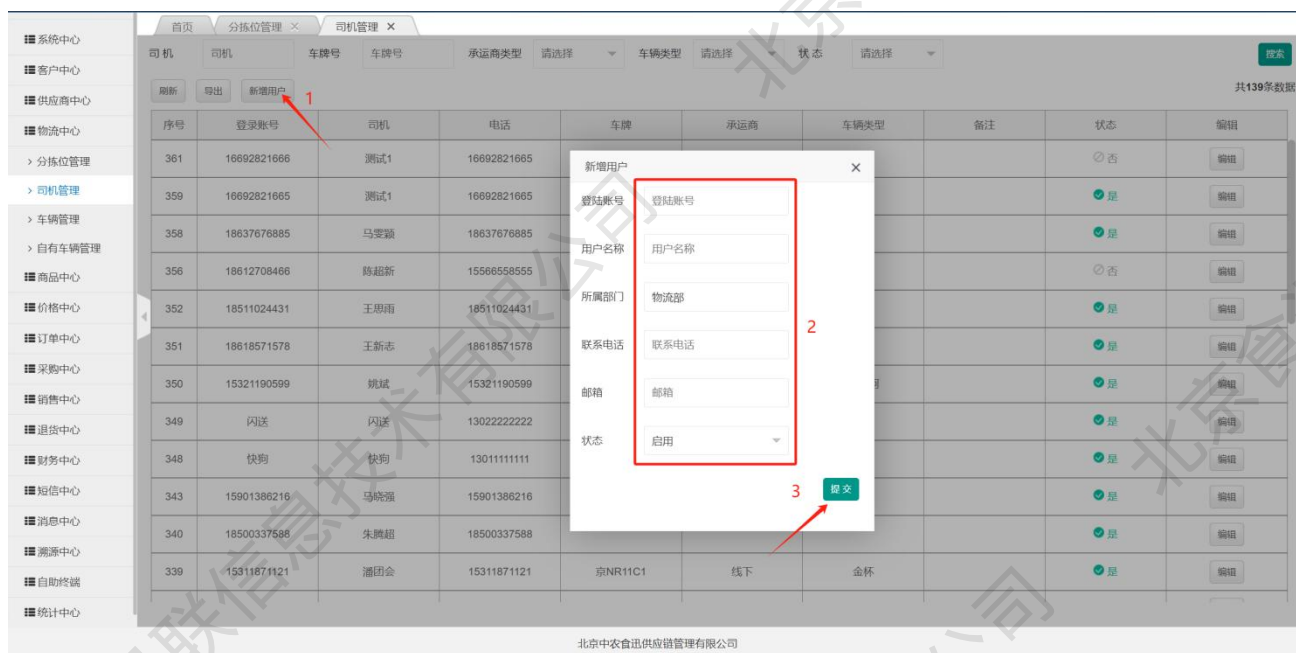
系统中心
客户中心
供应商中心
物流中心
› 分拣位管理
› 司机管理
› 车辆管理
› 自有车辆管理
商品中心
价格中心
订单中心
采购中心
销售中心
退货中心
财务中心
短信中心
消息中心
溯源中心
自助终端
统计中心

首页 | 分拣位管理 × | 司机管理 ×

司机 司机 车牌号 车牌号 承运商类型 请选择 车辆类型 请选择 状态 请选择 搜索

刷新 导出 新增用户 1

共139条数据

| 序号 | 登录账号 | 司机 | 电话 | 车牌 | 承运商 | 车辆类型 | 备注 | 状态 | 编辑 |
|---|---|---|---|---|---|---|---|---|---|
| 361 | 16692821666 | 测试1 | 16692821665 | | | | | 否 | 编辑 |
| 359 | 16692821665 | 测试1 | 16692821665 | | | | | 是 | 编辑 |
| 358 | 18637676885 | 马雯颖 | 18637676885 | | | | | 是 | 编辑 |
| 356 | 18612708466 | 陈超新 | 15566558555 | | | | | 否 | 编辑 |
| 352 | 18511024431 | 王思雨 | 18511024431 | | | | | 是 | 编辑 |
| 351 | 18618571578 | 王新志 | 18618571578 | | | | | 是 | 编辑 |
| 350 | 15321190599 | 姚斌 | 15321190599 | | | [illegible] | | 是 | 编辑 |
| 349 | 闪送 | 闪送 | 13022222222 | | | | | 是 | 编辑 |
| 348 | 快狗 | 快狗 | 13011111111 | | | | | 是 | 编辑 |
| 343 | 15901386216 | 马晓强 | 15901386216 | | | | | 是 | 编辑 |
| 340 | 18500337588 | 朱腾超 | 18500337588 | | | | | 是 | 编辑 |
| 339 | 15311871121 | 潘团会 | 15311871121 | 京NR11C1 | 线下 | 金杯 | | 是 | 编辑 |

新增用户 ×
登陆账号 登陆账号
用户名称 用户名称
所属部门 物流部
联系电话 联系电话
邮箱 邮箱
状态 启用
2
3 提交

北京中农食迅供应链管理有限公司